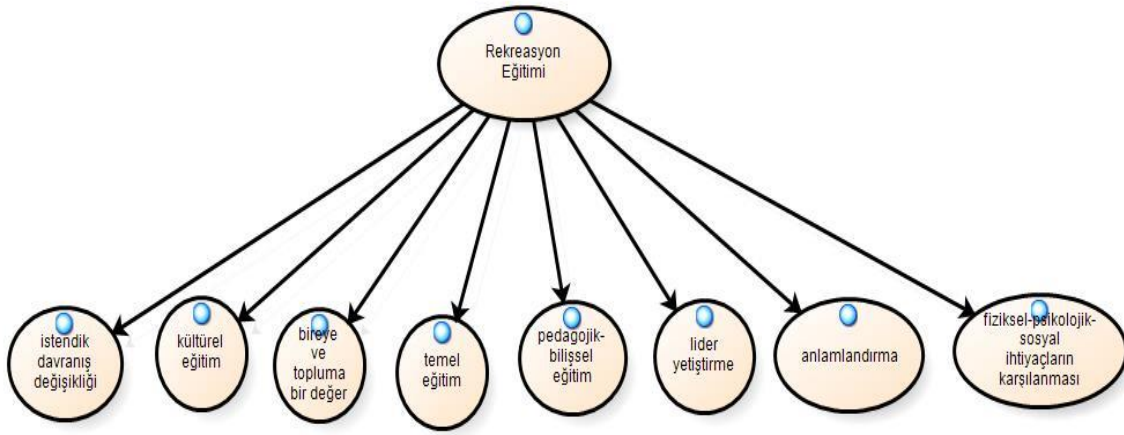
Rekreasyon Eğitimi

istendik davranış değişikliği

kültürel eğitim

bireye ve topluma bir değer

temel eğitim

pedagojik-bilişsel eğitim

lider yetiştirme

anlamlandırma

fiziksel-psikolojik-sosyal ihtiyaçların karşılanması